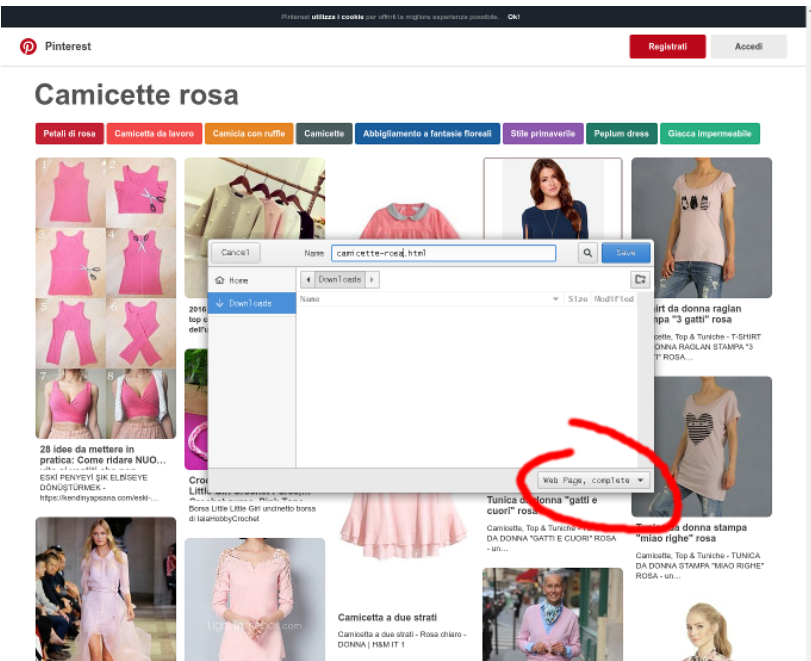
Pinterest utilizza i cookie per offrirti la migliore esperienza possibile. Ok!

Pinterest

Registrati

Accedi

Camicette rosa

Petali di rosa | Camicette da lavoro | Camicia con ruffle | Camicette | Abbigliamento a fantasie floreali | Stile primaverile | Peplum dress | Giacca impermeabile

1 2 3 4 5 6 7 8

28 idee da mettere in pratica: Come ridare NUO... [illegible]
ESKİ FENYEYİ ŞIK ELBİSEYE DÖNÜŞTÜRMEK - https://kendinyapsana.com/eski-...

2016 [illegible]
top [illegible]
dell'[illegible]

Cro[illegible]
Little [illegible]
Borsa Little Little Girl uncinetto borsa di lalaHobbyCrochet

Camicetta a due strati

Camicetta a due strati - Rosa chiaro - DONNA | H&M IT 1

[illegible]shirt da donna raglan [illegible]mpa "3 gatti" rosa

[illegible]cette, Top & Tuniche - T-SHIRT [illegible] DONNA RAGLAN STAMPA "3 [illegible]" ROSA...

Tunica da donna "gatti e cuori" rosa

Camicette, Top & Tuniche - TUNICA DA DONNA "GATTI E CUORI" ROSA - un...

Tunica da donna stampa "miao righe" rosa

Camicette, Top & Tuniche - TUNICA DA DONNA STAMPA "MIAO RIGHE" ROSA - un...

Cancel

Name camicette-rosa.html

Save

Home

Downloads

Downloads

Name

Size

Modified

Web Page, complete